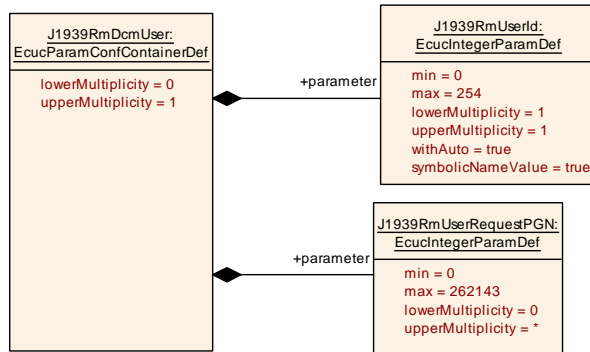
J1939RmDcmUser:
EcucParamConfContainerDef

lowerMultiplicity = 0
upperMultiplicity = 1

+parameter

J1939RmUserId:
EcucIntegerParamDef

min = 0
max = 254
lowerMultiplicity = 1
upperMultiplicity = 1
withAuto = true
symbolicNameValue = true

+parameter

J1939RmUserRequestPGN:
EcucIntegerParamDef

min = 0
max = 262143
lowerMultiplicity = 0
upperMultiplicity = *